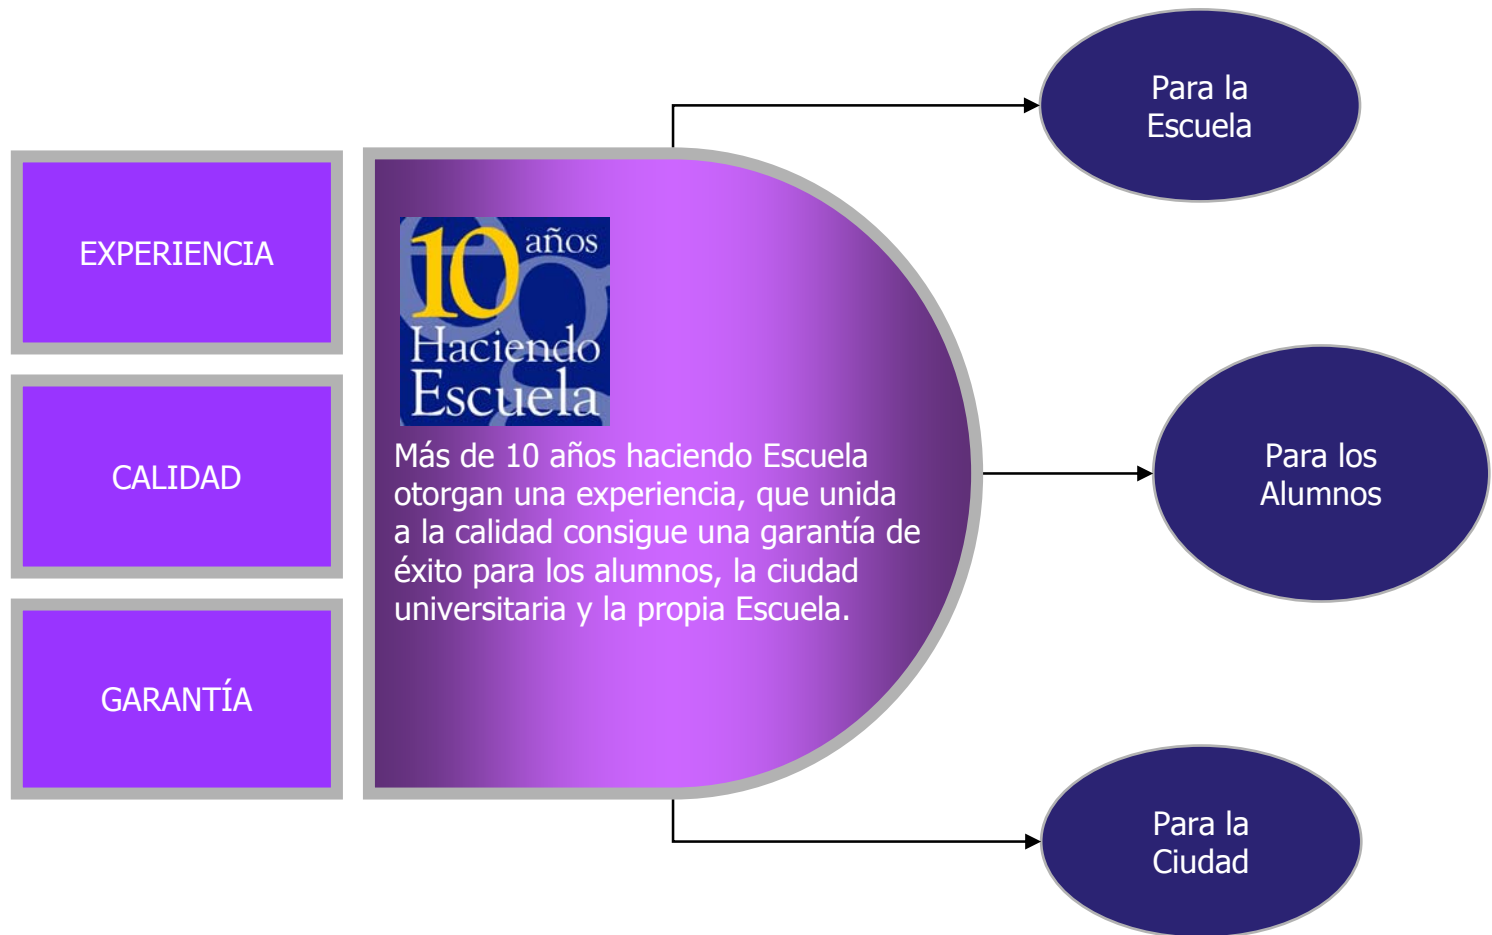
EXPERIENCIA

CALIDAD

GARANTÍA

10 años Haciendo Escuela

Más de 10 años haciendo Escuela otorgan una experiencia, que unida a la calidad consigue una garantía de éxito para los alumnos, la ciudad universitaria y la propia Escuela.

Para la Escuela

Para los Alumnos

Para la Ciudad